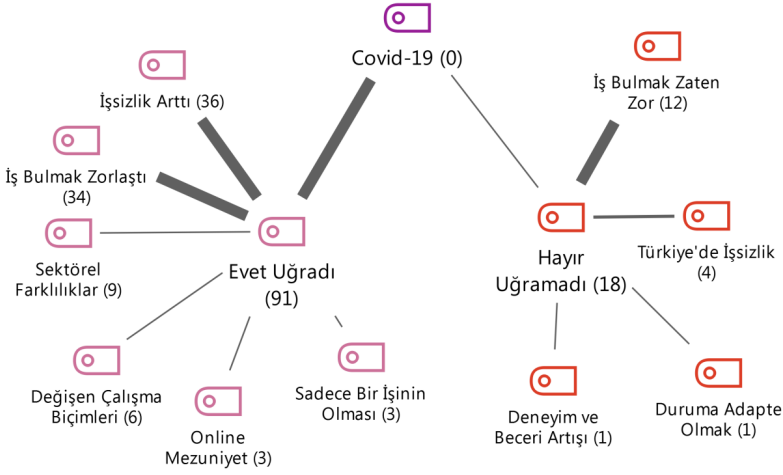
Covid-19 (0)

İşsizlik Arttı (36)

İş Bulmak Zorlaştı (34)

Sektörel Farklılıklar (9)

Evet Uğradı (91)

Değişen Çalışma Biçimleri (6)

Online Mezuniyet (3)

Sadece Bir İşinin Olması (3)

İş Bulmak Zaten Zor (12)

Hayır Uğramadı (18)

Türkiye'de İşsizlik (4)

Deneyim ve Beceri Artışı (1)

Duruma Adapte Olmak (1)